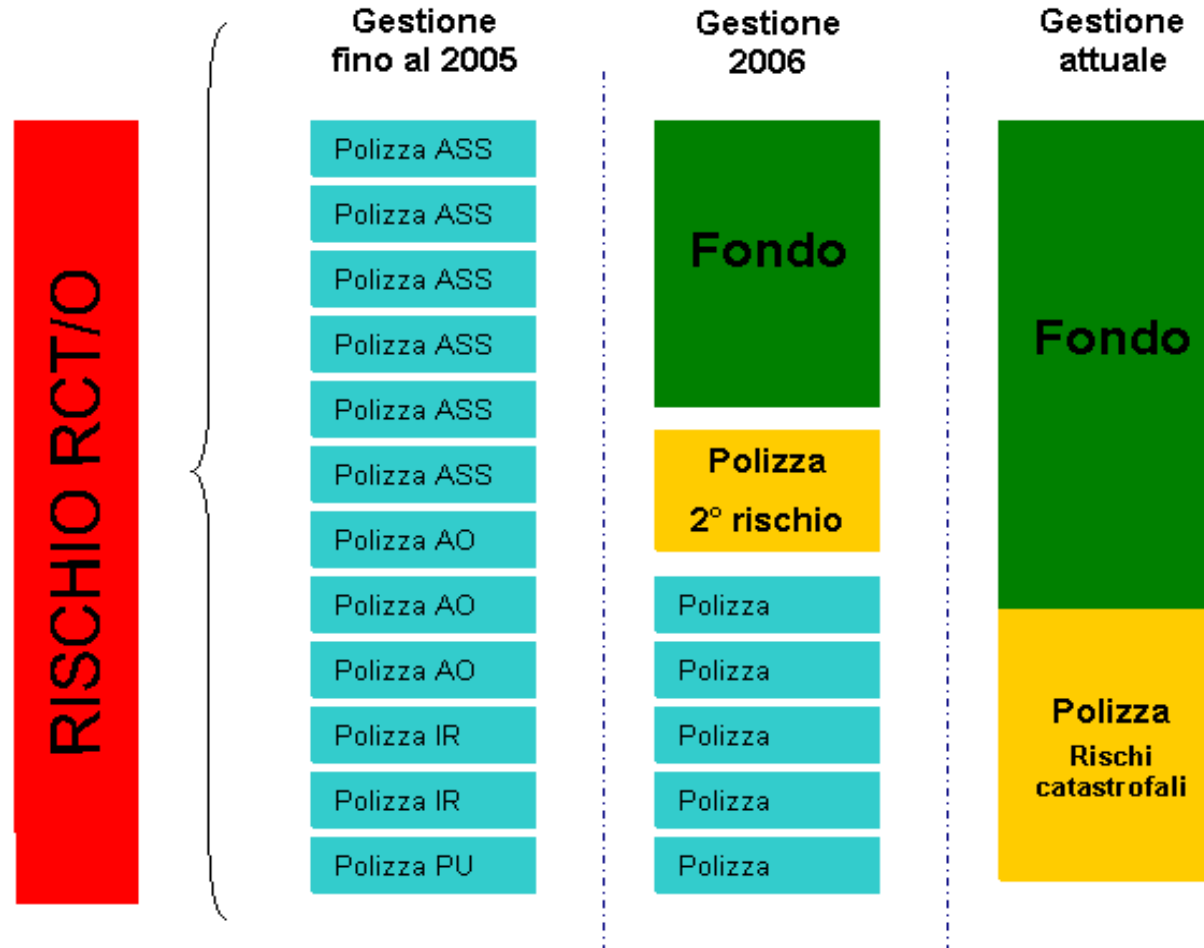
RISCHIO RCT/O

Gestione fino al 2005

Polizza ASS

Polizza ASS

Polizza ASS

Polizza ASS

Polizza ASS

Polizza ASS

Polizza AO

Polizza AO

Polizza AO

Polizza IR

Polizza IR

Polizza PU

Gestione 2006

Fondo

Polizza
2° rischio

Polizza

Polizza

Polizza

Polizza

Polizza

Gestione attuale

Fondo

Polizza
Rischi catastrofali